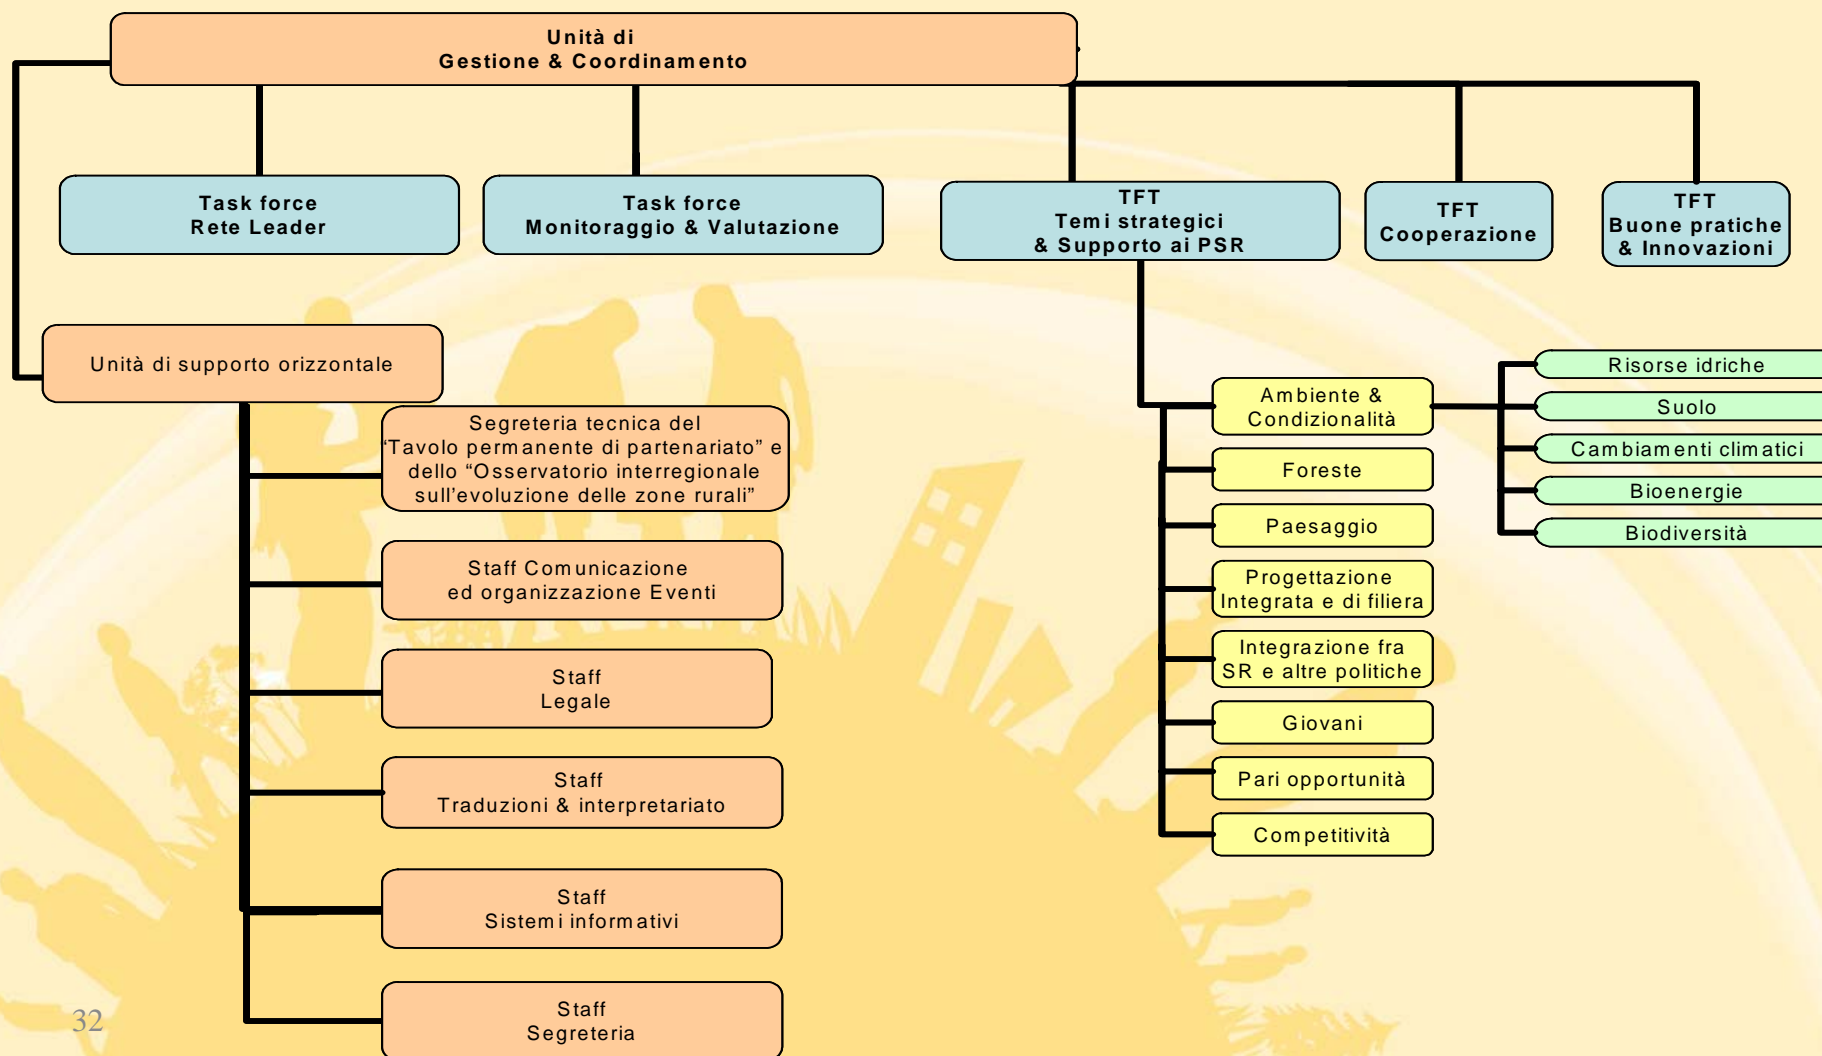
Unità di
Gestione & Coordinamento

Task force
Rete Leader

Task force
Monitoraggio & Valutazione

TFT
Temi strategici
& Supporto ai PSR

TFT
Cooperazione

TFT
Buone pratiche
& Innovazioni

Unità di supporto orizzontale

Segreteria tecnica del "Tavolo permanente di partenariato" e dello "Osservatorio interregionale sull'evoluzione delle zone rurali"

Staff Comunicazione
ed organizzazione Eventi

Staff
Legale

Staff
Traduzioni & interpretariato

Staff
Sistemi informativi

Staff
Segreteria

Ambiente &
Condizionalità

Foreste

Paesaggio

Progettazione
Integrata e di filiera

Integrazione fra
SR e altre politiche

Giovani

Pari opportunità

Competitività

Risorse idriche

Suolo

Cambiamenti climatici

Bioenergie

Biodiversità

32